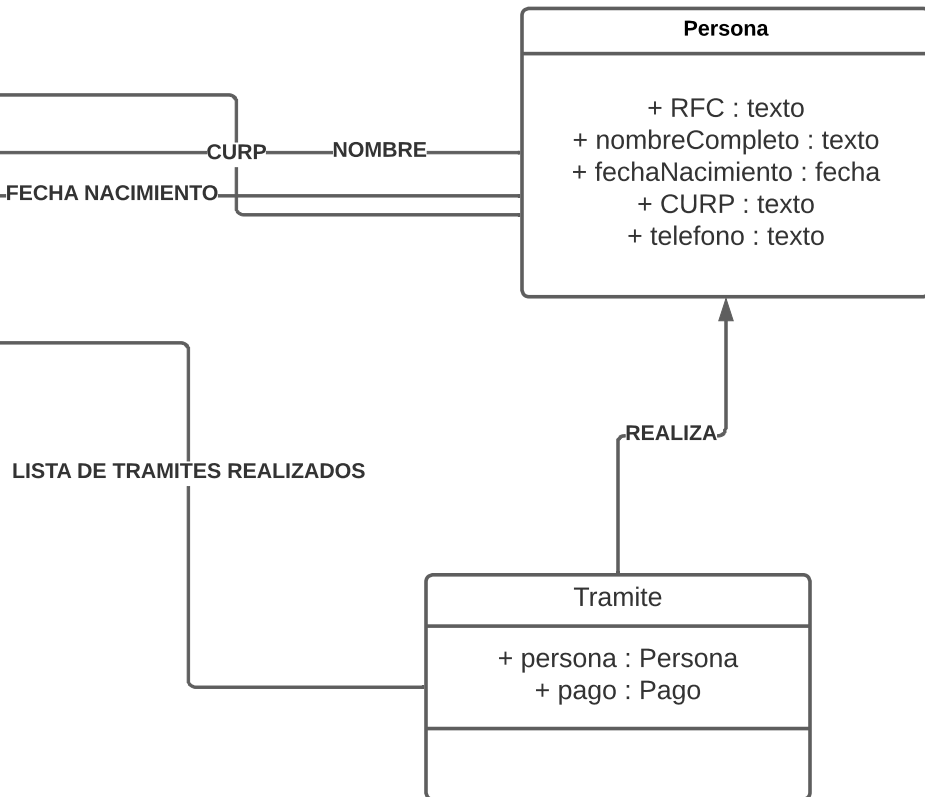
Persona

+ RFC : texto
+ nombreCompleto : texto
+ fechaNacimiento : fecha
+ CURP : texto
+ telefono : texto

CURP
NOMBRE
FECHA NACIMIENTO

REALIZA

LISTA DE TRAMITES REALIZADOS

Tramite

+ persona : Persona
+ pago : Pago